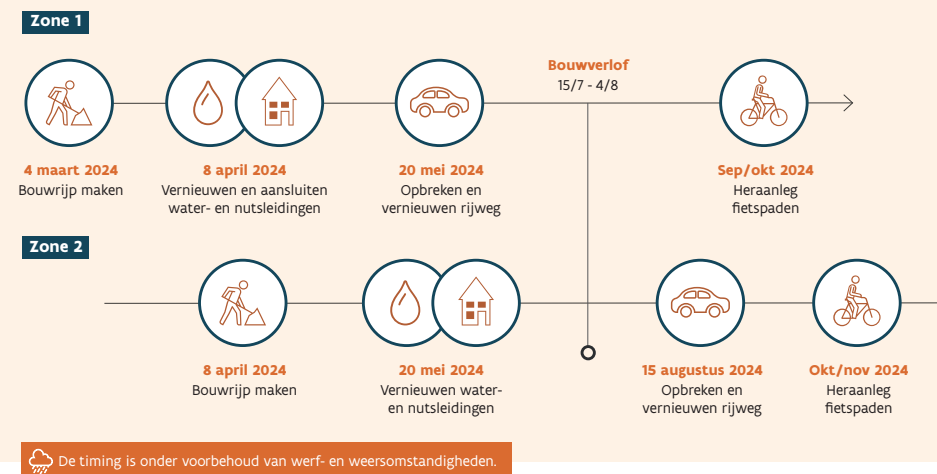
Zone 1

4 maart 2024
Bouwrijp maken

8 april 2024
Vernieuwen en aansluiten water- en nutsleidingen

20 mei 2024
Opbreken en vernieuwen rijweg

Bouwverlof
15/7 - 4/8

Sep/okt 2024
Heraanleg fietspaden

Zone 2

8 april 2024
Bouwrijp maken

20 mei 2024
Vernieuwen water- en nutsleidingen

15 augustus 2024
Opbreken en vernieuwen rijweg

Okt/nov 2024
Heraanleg fietspaden

De timing is onder voorbehoud van werf- en weersomstandigheden.